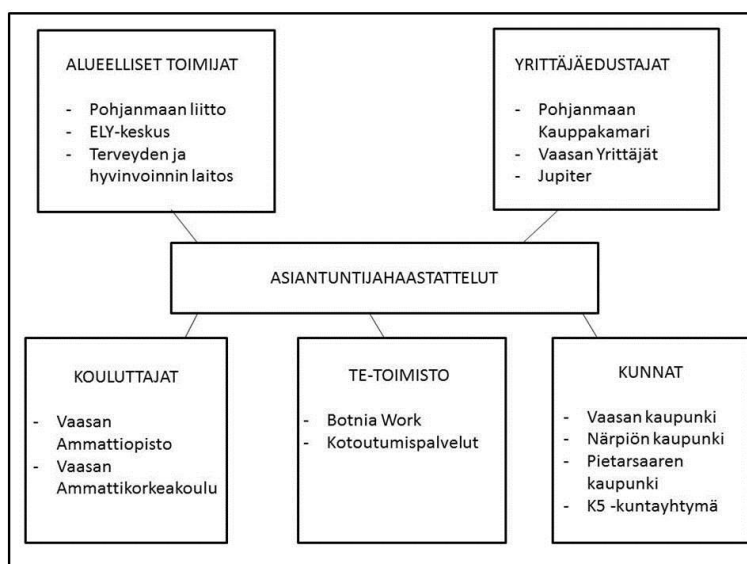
ALUEELLISET TOIMIJAT

- Pohjanmaan liitto
- ELY-keskus
- Terveyden ja hyvinvoinnin laitos

YRITTÄJÄEDUSTAJAT

- Pohjanmaan Kauppakamari
- Vaasan Yrittäjät
- Jupiter

ASIANTUNTIJAHAASTATTELUT

KOULUTTAJAT

- Vaasan Ammattiopisto
- Vaasan Ammattikorkeakoulu

TE-TOIMISTO

- Botnia Work
- Kotoutumispalvelut

KUNNAT

- Vaasan kaupunki
- Närpiön kaupunki
- Pietarsaaren kaupunki
- K5 -kuntayhtymä